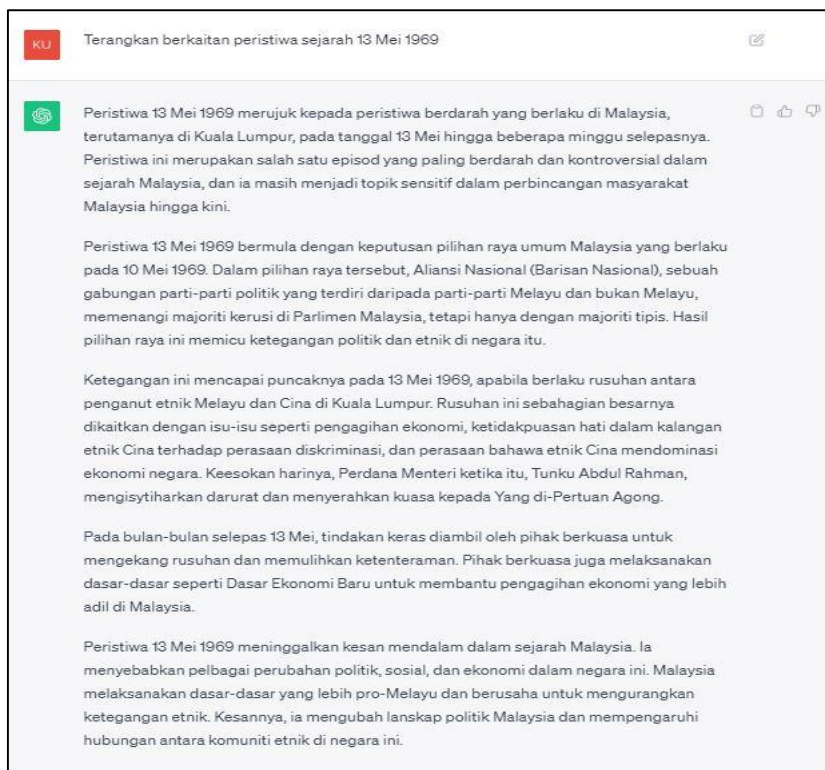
KU

Terangkan berkaitan peristiwa sejarah 13 Mei 1969

Peristiwa 13 Mei 1969 merujuk kepada peristiwa berdarah yang berlaku di Malaysia, terutamanya di Kuala Lumpur, pada tanggal 13 Mei hingga beberapa minggu selepasnya. Peristiwa ini merupakan salah satu episod yang paling berdarah dan kontroversial dalam sejarah Malaysia, dan ia masih menjadi topik sensitif dalam perbincangan masyarakat Malaysia hingga kini.

Peristiwa 13 Mei 1969 bermula dengan keputusan pilihan raya umum Malaysia yang berlaku pada 10 Mei 1969. Dalam pilihan raya tersebut, Aliansi Nasional (Barisan Nasional), sebuah gabungan parti-parti politik yang terdiri daripada parti-parti Melayu dan bukan Melayu, memenangi majoriti kerusi di Parlimen Malaysia, tetapi hanya dengan majoriti tipis. Hasil pilihan raya ini memicu ketegangan politik dan etnik di negara itu.

Ketegangan ini mencapai puncaknya pada 13 Mei 1969, apabila berlaku rusuhan antara penganut etnik Melayu dan Cina di Kuala Lumpur. Rusuhan ini sebahagian besarnya dikaitkan dengan isu-isu seperti pengagihan ekonomi, ketidakpuasan hati dalam kalangan etnik Cina terhadap perasaan diskriminasi, dan perasaan bahawa etnik Cina mendominasi ekonomi negara. Keesokan harinya, Perdana Menteri ketika itu, Tunku Abdul Rahman, mengisytiharkan darurat dan menyerahkan kuasa kepada Yang di-Pertuan Agong.

Pada bulan-bulan selepas 13 Mei, tindakan keras diambil oleh pihak berkuasa untuk mengekang rusuhan dan memulihkan ketenteraman. Pihak berkuasa juga melaksanakan dasar-dasar seperti Dasar Ekonomi Baru untuk membantu pengagihan ekonomi yang lebih adil di Malaysia.

Peristiwa 13 Mei 1969 meninggalkan kesan mendalam dalam sejarah Malaysia. Ia menyebabkan pelbagai perubahan politik, sosial, dan ekonomi dalam negara ini. Malaysia melaksanakan dasar-dasar yang lebih pro-Melayu dan berusaha untuk mengurangkan ketegangan etnik. Kesannya, ia mengubah lanskap politik Malaysia dan mempengaruhi hubungan antara komuniti etnik di negara ini.